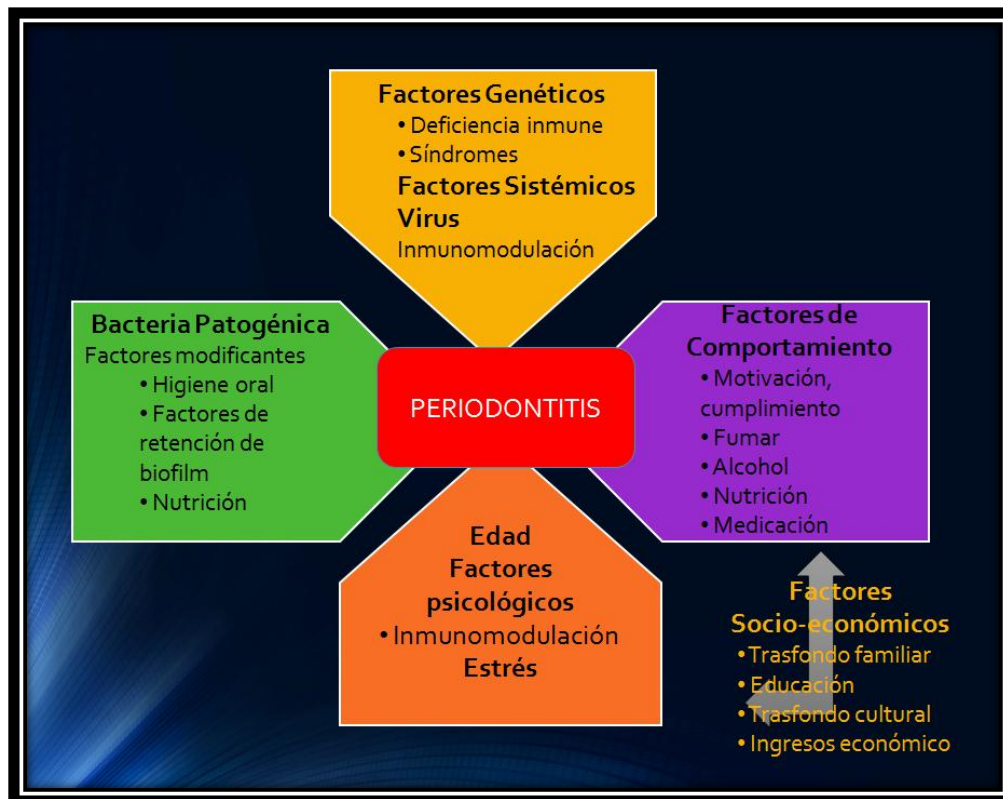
Factores Genéticos
• Deficiencia inmune
• Síndromes
Factores Sistémicos
Virus
Inmunomodulación

Bacteria Patogénica
Factores modificantes
• Higiene oral
• Factores de retención de biofilm
• Nutrición

PERIODONTITIS

Factores de Comportamiento
• Motivación, cumplimiento
• Fumar
• Alcohol
• Nutrición
• Medicación

Edad
Factores psicológicos
• Inmunomodulación
Estrés

Factores Socio-económicos
• Trasfondo familiar
• Educación
• Trasfondo cultural
• Ingresos económico